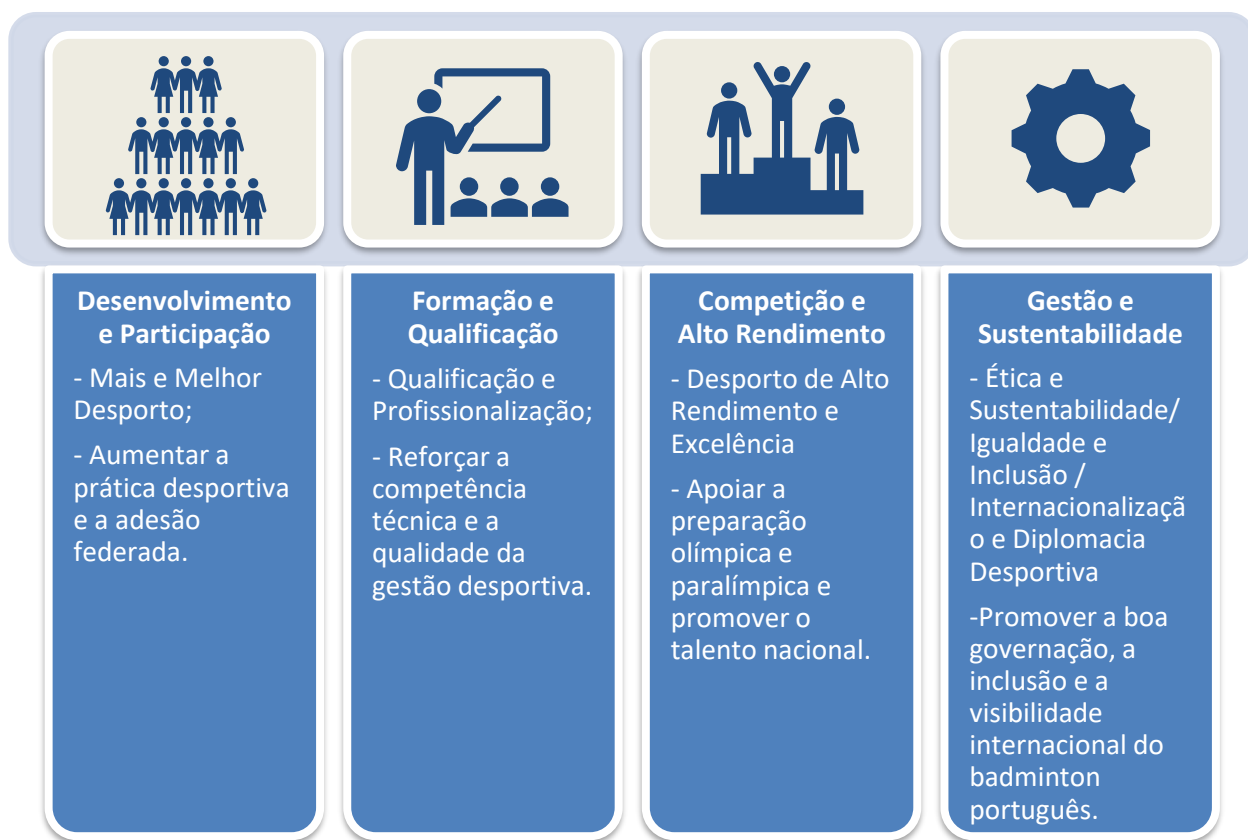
Desenvolvimento e Participação

- Mais e Melhor Desporto;

- Aumentar a prática desportiva e a adesão federada.

Formação e Qualificação

- Qualificação e Profissionalização;

- Reforçar a competência técnica e a qualidade da gestão desportiva.

Competição e Alto Rendimento

- Desporto de Alto Rendimento e Excelência

- Apoiar a preparação olímpica e paralímpica e promover o talento nacional.

Gestão e Sustentabilidade

- Ética e Sustentabilidade/ Igualdade e Inclusão / Internacionalização e Diplomacia Desportiva

-Promover a boa governação, a inclusão e a visibilidade internacional do badminton português.